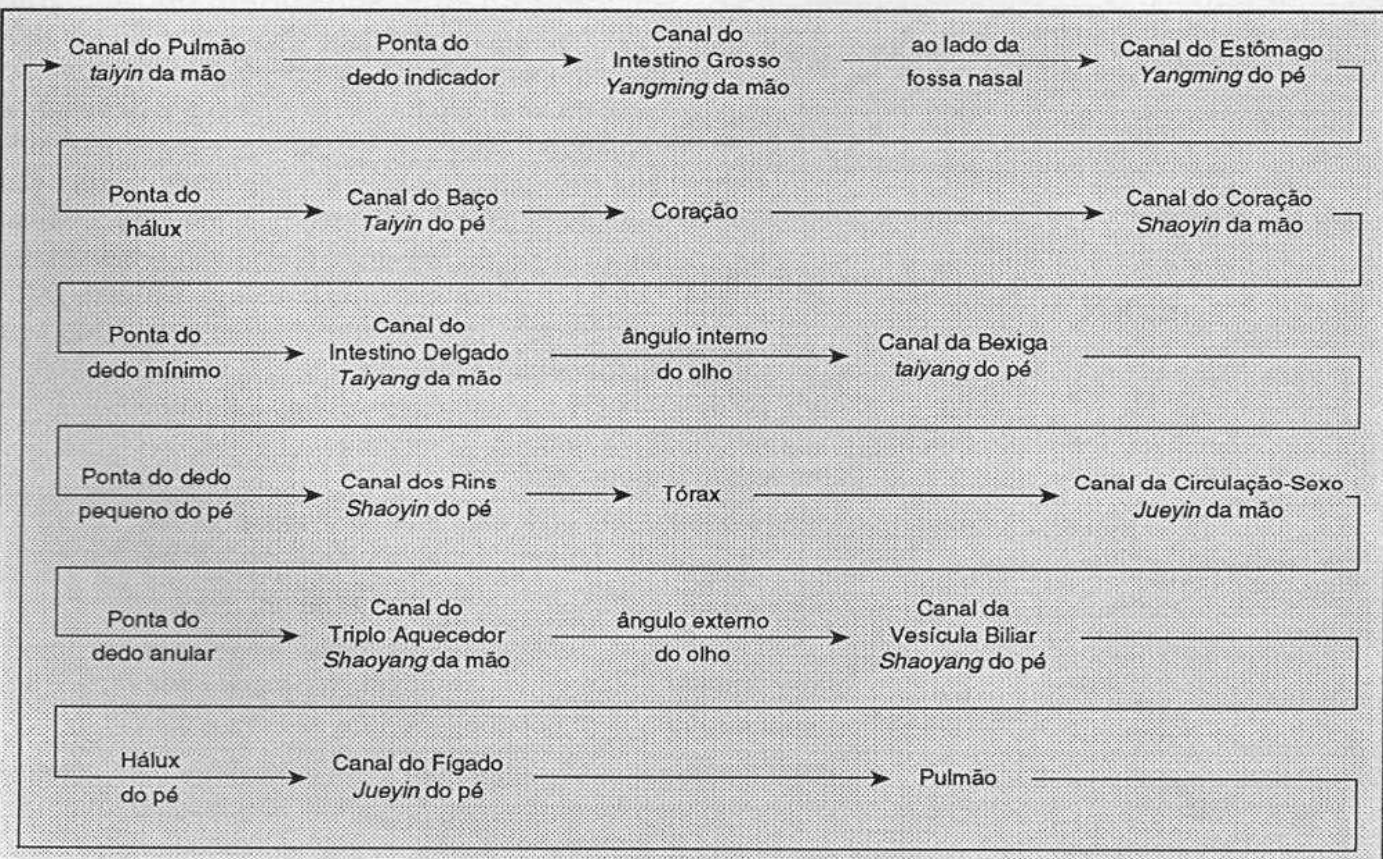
Canal do Pulmão *taiyin* da mão

Ponta do dedo indicador

Canal do Intestino Grosso *Yangming* da mão

ao lado da fossa nasal

Canal do Estômago *Yangming* do pé

Ponta do hálux

Canal do Baço *Taiyin* do pé

Coração

Canal do Coração *Shaoyin* da mão

Ponta do dedo mínimo

Canal do Intestino Delgado *Taiyang* da mão

ângulo interno do olho

Canal da Bexiga *taiyang* do pé

Ponta do dedo pequeno do pé

Canal dos Rins *Shaoyin* do pé

Tórax

Canal da Circulação-Sexo *Jueyin* da mão

Ponta do dedo anular

Canal do Triplo Aquecedor *Shaoyang* da mão

ângulo externo do olho

Canal da Vesícula Biliar *Shaoyang* do pé

Hálux do pé

Canal do Fígado *Jueyin* do pé

Pulmão